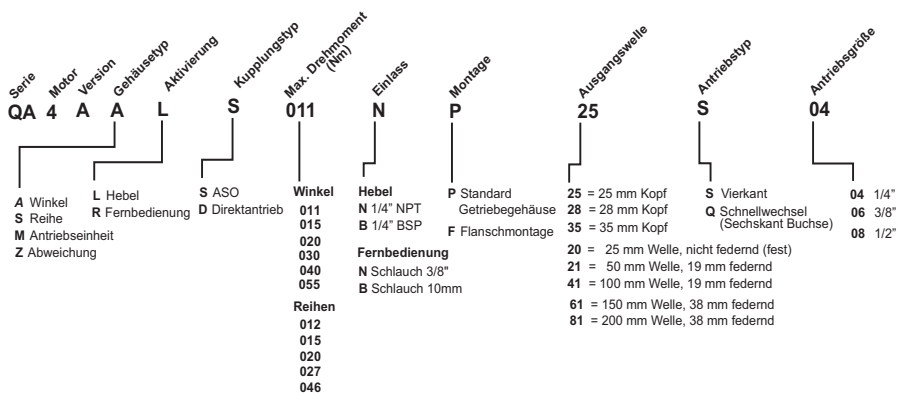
Serie QA
Motor 4
Version A
Gehäusetyp A
Aktivierung L
Kupplungstyp S
Max. Drehmoment (Nm) 011
Einlass N
Montage P
Ausgangswelle 25
Antriebstyp S
Antriebsgröße 04

*A* Winkel
**S** Reihe
**M** Antriebseinheit
**Z** Abweichung

**L** Hebel
**R** Fernbedienung

**S** ASO
**D** Direktantrieb

**Winkel**
011
015
020
030
040
055
**Reihen**
012
015
020
027
046

**Hebel**
**N** 1/4" NPT
**B** 1/4" BSP
**Fernbedienung**
**N** Schlauch 3/8"
**B** Schlauch 10mm

**P** Standard Getriebegehäuse
**F** Flanschmontage

**25** = 25 mm Kopf
**28** = 28 mm Kopf
**35** = 35 mm Kopf
**20** = 25 mm Welle, nicht federnd (fest)
**21** = 50 mm Welle, 19 mm federnd
**41** = 100 mm Welle, 19 mm federnd
**61** = 150 mm Welle, 38 mm federnd
**81** = 200 mm Welle, 38 mm federnd

**S** Vierkant
**Q** Schnellwechsel (Sechskant Buchse)

**04** 1/4"
**06** 3/8"
**08** 1/2"